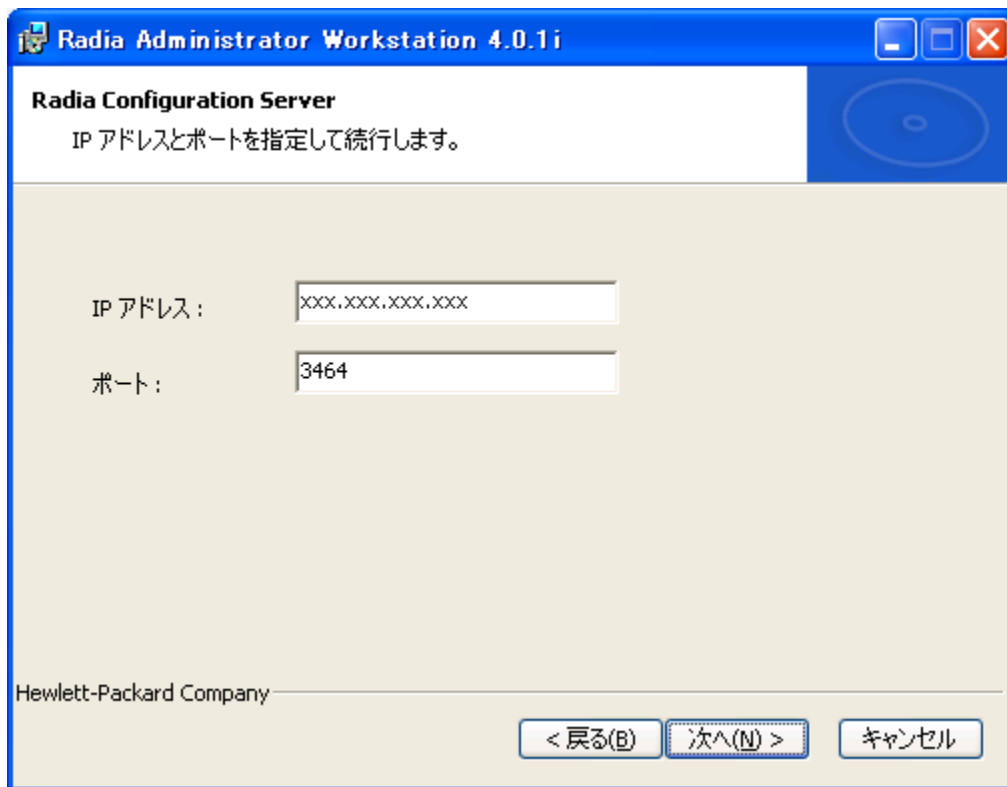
Radia Administrator Workstation 4.0.1i

Radia Configuration Server
IP アドレスとポートを指定して続行します。

IP アドレス：
xxx.xxx.xxx.xxx

ポート：
3464

Hewlett-Packard Company

< 戻る(B)
次へ(N) >
キャンセル